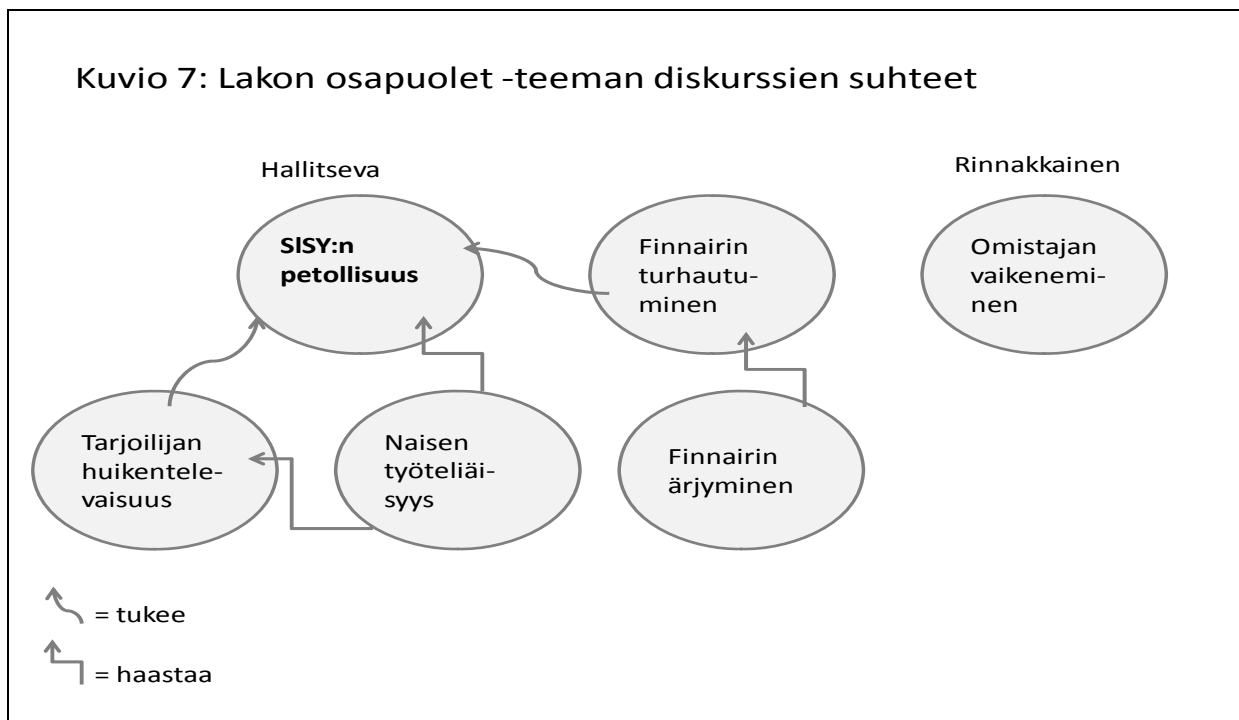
Kuvio 7: Lakon osapuolet -teeman diskurssien suhteet

Hallitseva

Rinnakkainen

SISY:n petollisuus

Finnairin turhautuminen

Omistajan vaikeneminen

Tarjoilijan huikentelevaisuus

Naisen työteliäisyys

Finnairin ärjyminen

= tukee

= haastaa